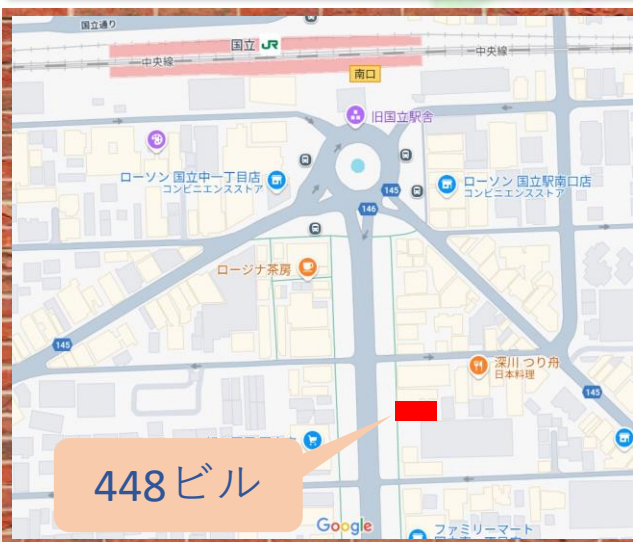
国立通り
国立 JR
中央線
中央線
南口
旧国立駅舎
ローソン 国立中一丁目店
コンビニエンスストア
ローソン 国立駅南口店
コンビニエンスストア
145
146
ロージナ茶房
145
深川 つり舟
日本料理
145
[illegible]
448ビル
Google
ファミリーマート
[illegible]